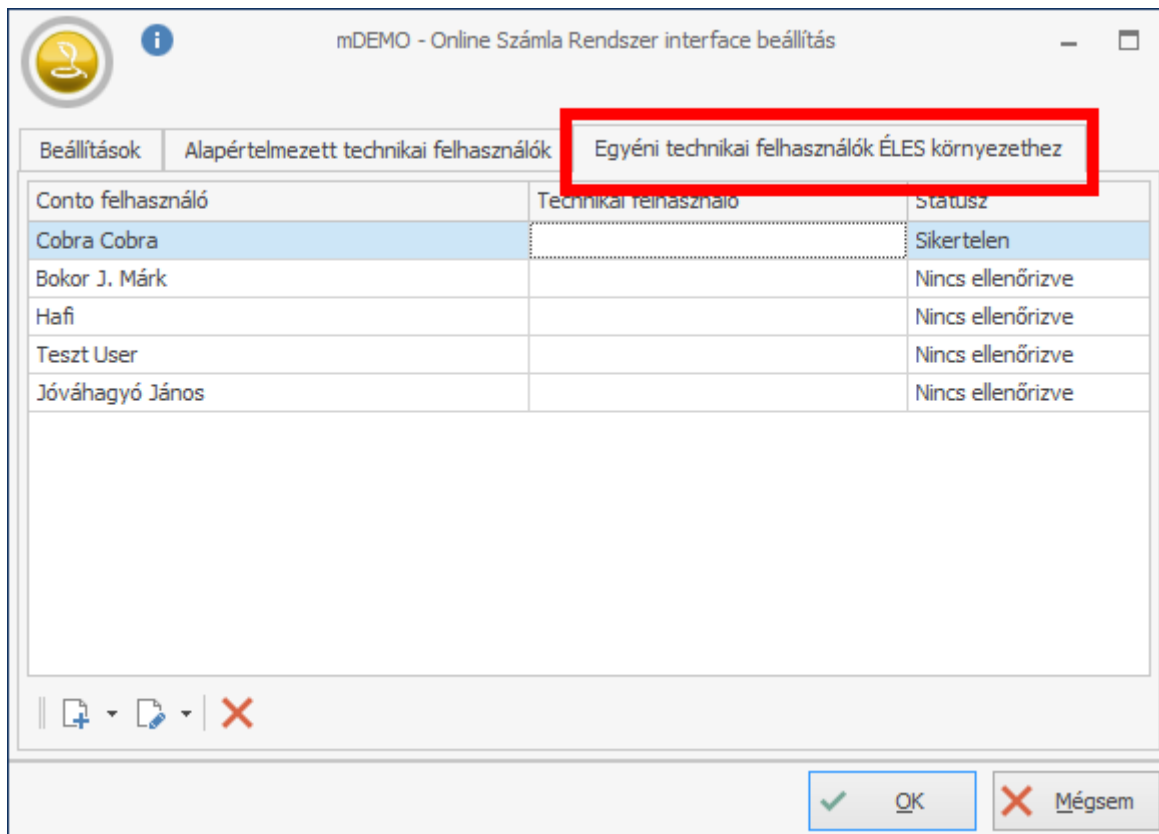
mDEMO - Online Számla Rendszer interface beállítás

Beállítások | Alapértelmezett technikai felhasználók | Egyéni technikai felhasználók ÉLES környezethez

| Conto felhasználó | Technikai felhasználó | Státusz |
|---|---|---|
| Cobra Cobra | | Sikertelen |
| Bokor J. Márk | | Nincs ellenőrizve |
| Hafi | | Nincs ellenőrizve |
| Teszt User | | Nincs ellenőrizve |
| Jóváhagyó János | | Nincs ellenőrizve |

OK
Mégsem